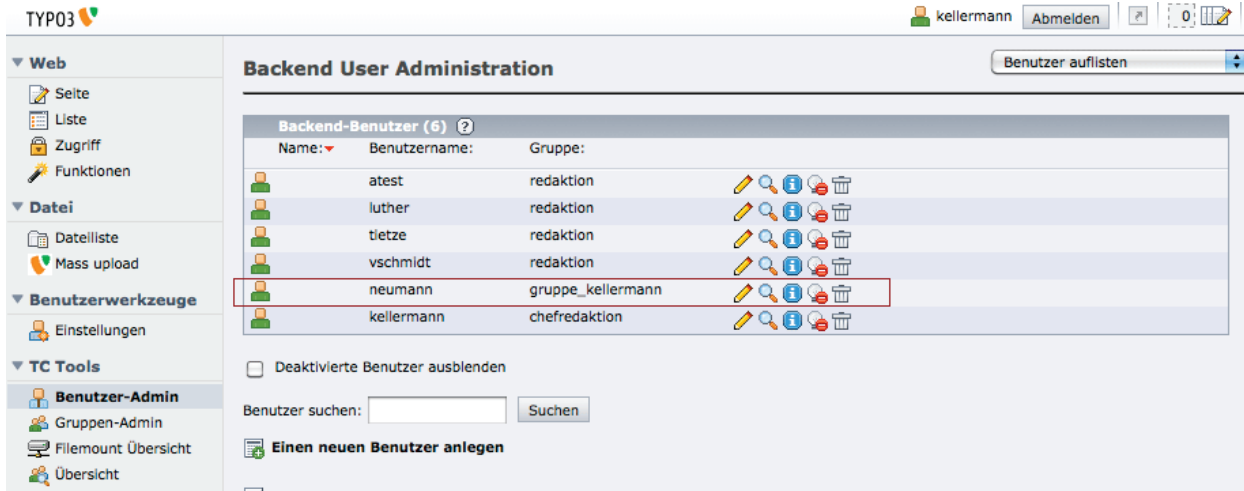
TYPO3

kellermann Abmelden 0

▼ Web
Seite
Liste
Zugriff
Funktionen
▼ Datei
Dateiliste
Mass upload
▼ Benutzerwerkzeuge
Einstellungen
▼ TC Tools
Benutzer-Admin
Gruppen-Admin
Filemount Übersicht
Übersicht

Backend User Administration

Benutzer auflisten

Backend-Benutzer (6) ?

| Name: | Benutzername: | Gruppe: |
|---|---|---|
| | atest | redaktion |
| | luther | redaktion |
| | tietze | redaktion |
| | vschmidt | redaktion |
| | neumann | gruppe_kellermann |
| | kellermann | chefredaktion |

Deaktivierte Benutzer ausblenden

Benutzer suchen: Suchen

Einen neuen Benutzer anlegen